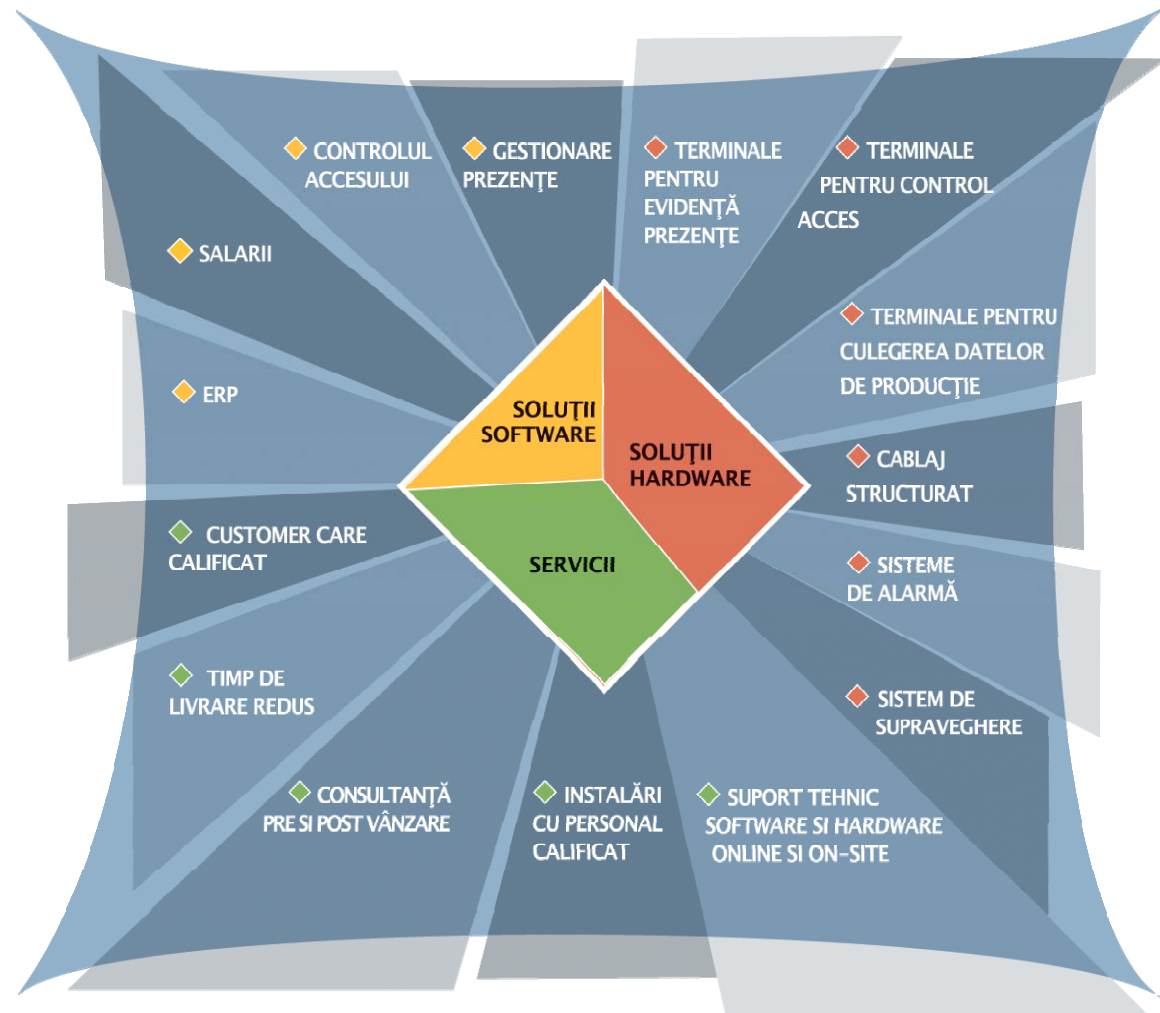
CONTROLUL ACCESULUI

GESTIONARE PREZENŢE

TERMINALE PENTRU EVIDENŢĂ PREZENŢE

TERMINALE PENTRU CONTROL ACCES

SALARII

TERMINALE PENTRU CULEGEREA DATELOR DE PRODUCŢIE

ERP

SOLUŢII SOFTWARE

SOLUŢII HARDWARE

CABLAJ STRUCTURAT

CUSTOMER CARE CALIFICAT

SERVICII

SISTEME DE ALARMĂ

TIMP DE LIVRARE REDUS

SISTEM DE SUPRAVEGHERE

CONSULTANŢĂ PRE SI POST VÂNZARE

INSTALĂRI CU PERSONAL CALIFICAT

SUPORT TEHNIC SOFTWARE SI HARDWARE ONLINE SI ON-SITE